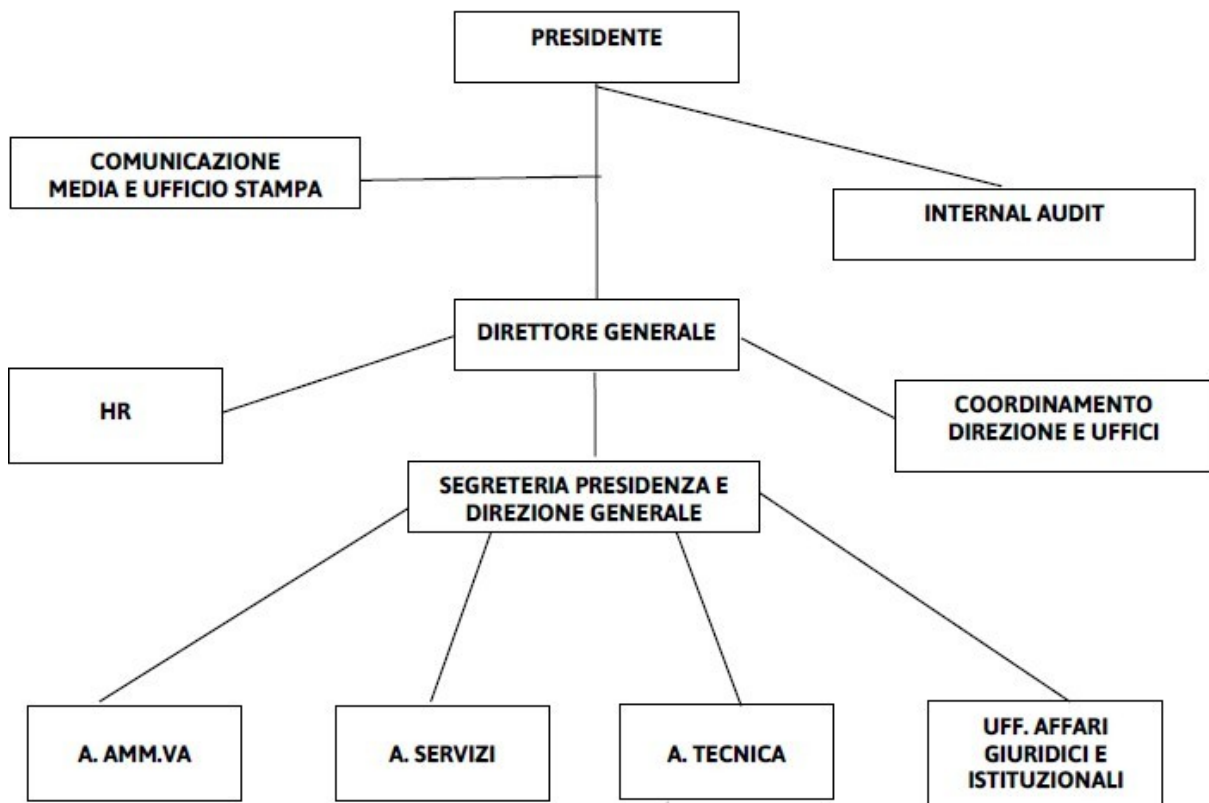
PRESIDENTE

COMUNICAZIONE MEDIA E UFFICIO STAMPA

INTERNAL AUDIT

DIRETTORE GENERALE

HR

COORDINAMENTO DIREZIONE E UFFICI

SEGRETERIA PRESIDENZA E DIREZIONE GENERALE

A. AMM.VA

A. SERVIZI

A. TECNICA

UFF. AFFARI GIURIDICI E ISTITUZIONALI